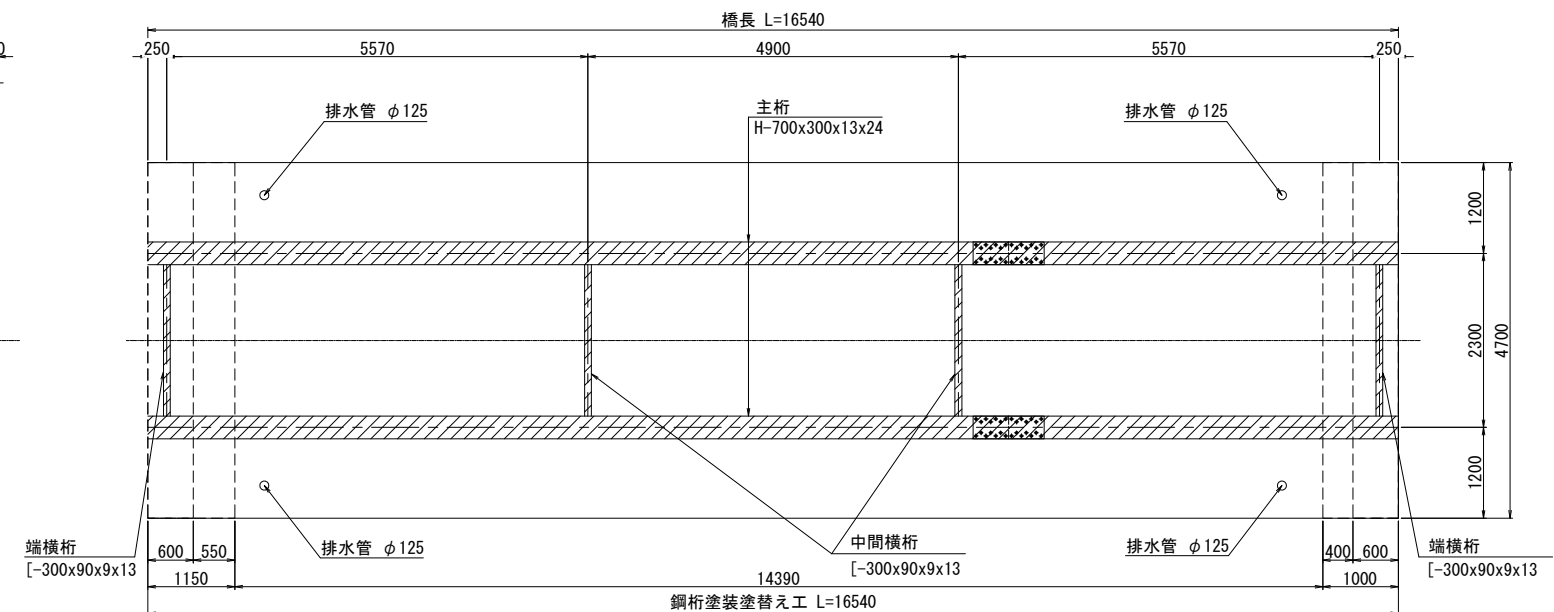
橋長 L=16540

250 5570 4900 5570 250

排水管 φ125

主桁
H-700x300x13x24

排水管 φ125

1200

2300

4700

1200

端横桁
[-300x90x9x13

600 550

1150

排水管 φ125

中間横桁
[-300x90x9x13

排水管 φ125

400 600

1000

端横桁
[-300x90x9x13

14390

鋼桁塗装塗替え工 L=16540